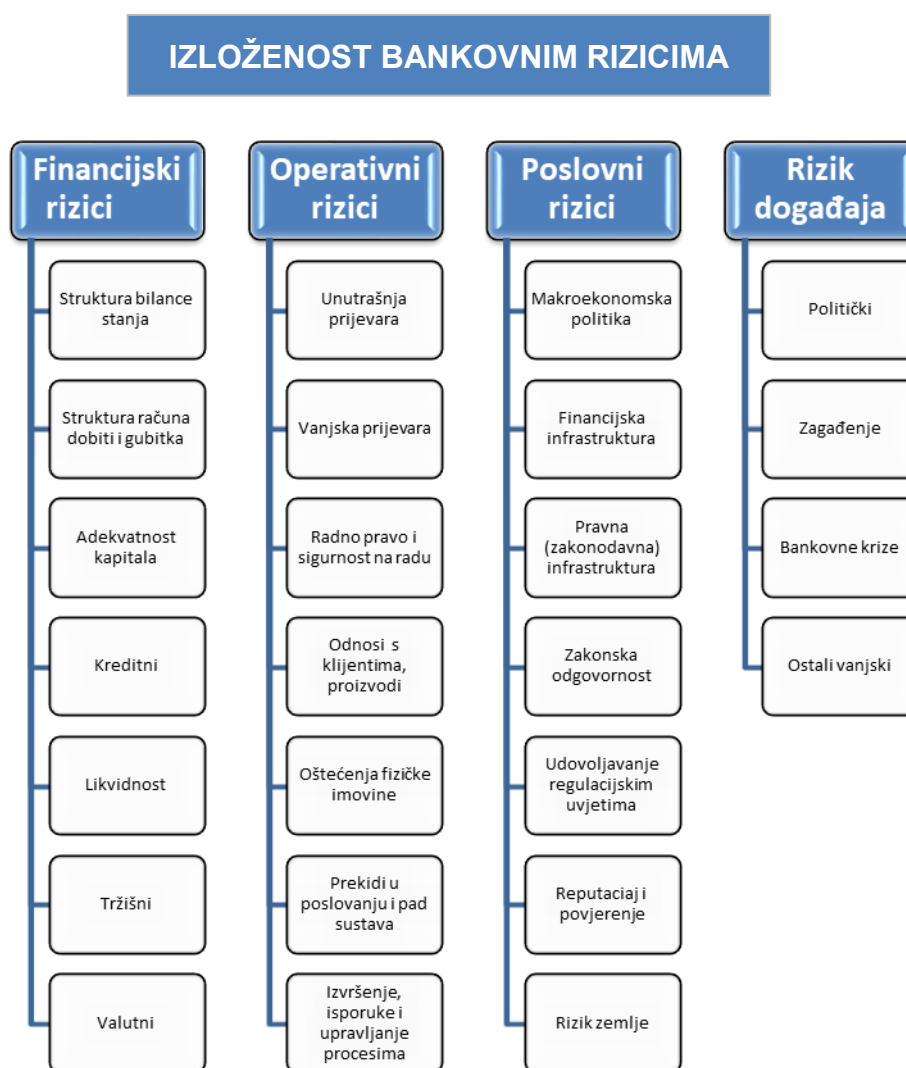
IZLOŽENOST BANKOVNIM RIZICIMA

Financijski rizici

Struktura bilance stanja

Struktura računa dobiti i gubitka

Adekvatnost kapitala

Kreditni

Likvidnost

Tržišni

Valutni

Operativni rizici

Unutrašnja prijevara

Vanjska prijevara

Radno pravo i sigurnost na radu

Odnosi s klijentima, proizvodi

Oštećenja fizičke imovine

Prekidi u poslovanju i pad sustava

Izvršenje, isporuke i upravljanje procesima

Poslovni rizici

Makroekonomska politika

Financijska infrastruktura

Pravna (zakonodavna) infrastruktura

Zakonska odgovornost

Udovoljavanje regulacijskim uvjetima

Reputaciaj i povjerenje

Rizik zemlje

Rizik događaja

Politički

Zagađenje

Bankovne krize

Ostali vanjski